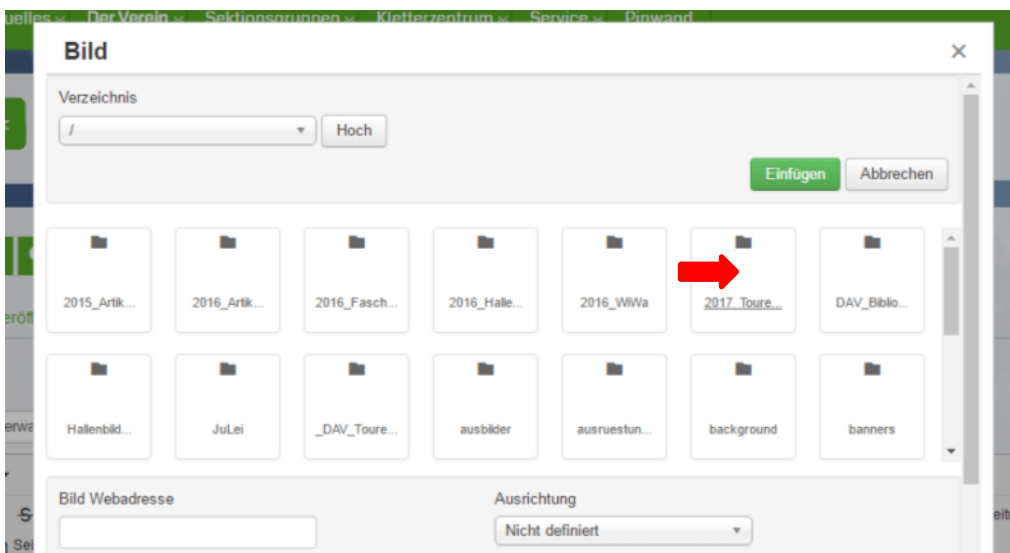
uelles Der Verein Sektionsgruppen Kletterzentrum Service Pinwand

Bild ×

Verzeichnis

/ Hoch

Einfügen Abbrechen

2015_Artik... 2016_Artik... 2016_Fasch... 2016_Halle... 2016_WiWa 2017_Toure... DAV_Biblio...

Hallenbild... JuLei _DAV_Toure... ausbilder ausruestun... background banners

Bild Webadresse

Ausrichtung

Nicht definiert